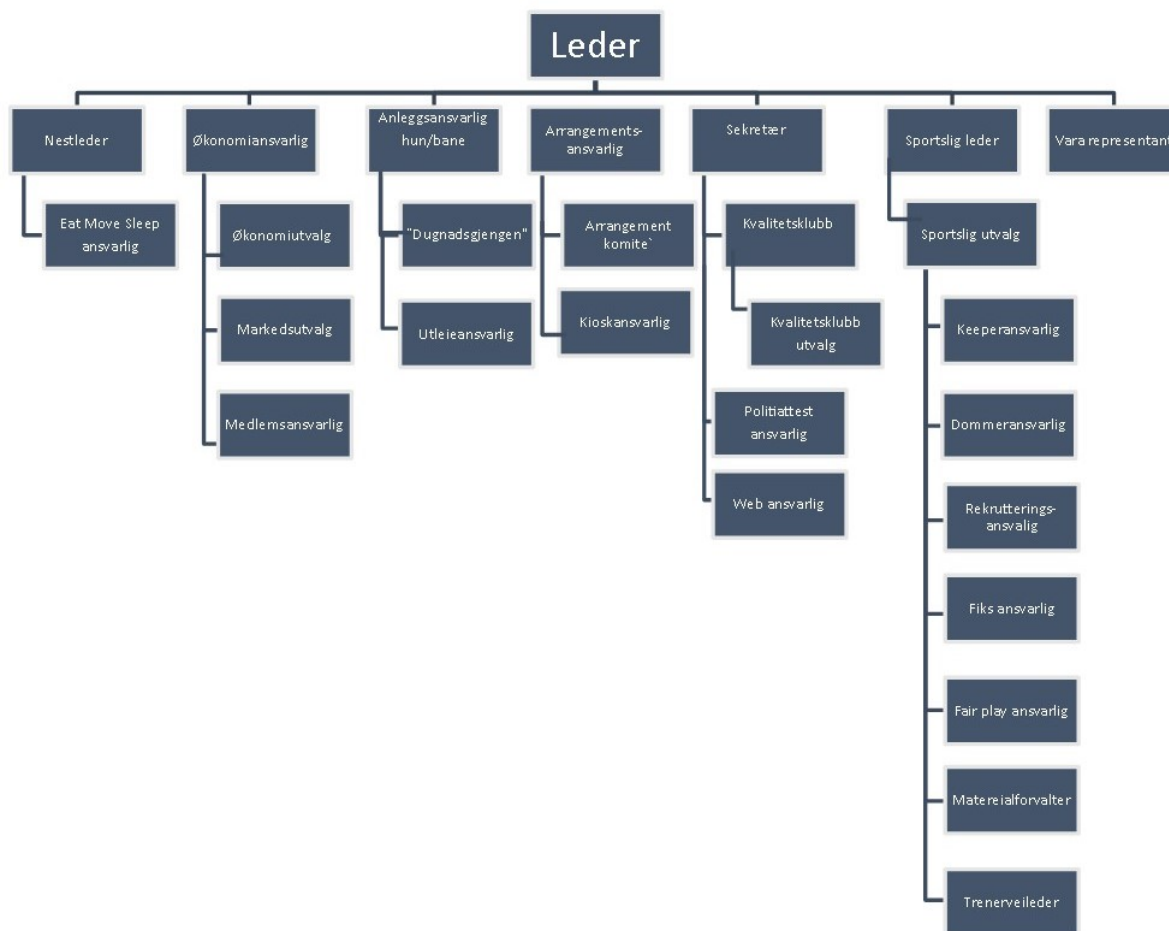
Leder

Nestleder

Eat Move Sleep ansvarlig

Økonomiansvarlig

Økonomiutvalg

Markedsutvalg

Medlemsansvarlig

Anleggsansvarlig hun/bane

"Dugnadsgjengen"

Utleieansvarlig

Arrangementsansvarlig

Arrangement komite`

Kioskansvarlig

Sekretær

Kvalitetsklubb

Kvalitetsklubb utvalg

Politiattest ansvarlig

Web ansvarlig

Sportslig leder

Sportslig utvalg

Keeperansvarlig

Dommeransvarlig

Rekrutteringsansvalig

Fiks ansvarlig

Fair play ansvarlig

Matereialforvalter

Trenerveileder

Vara representant